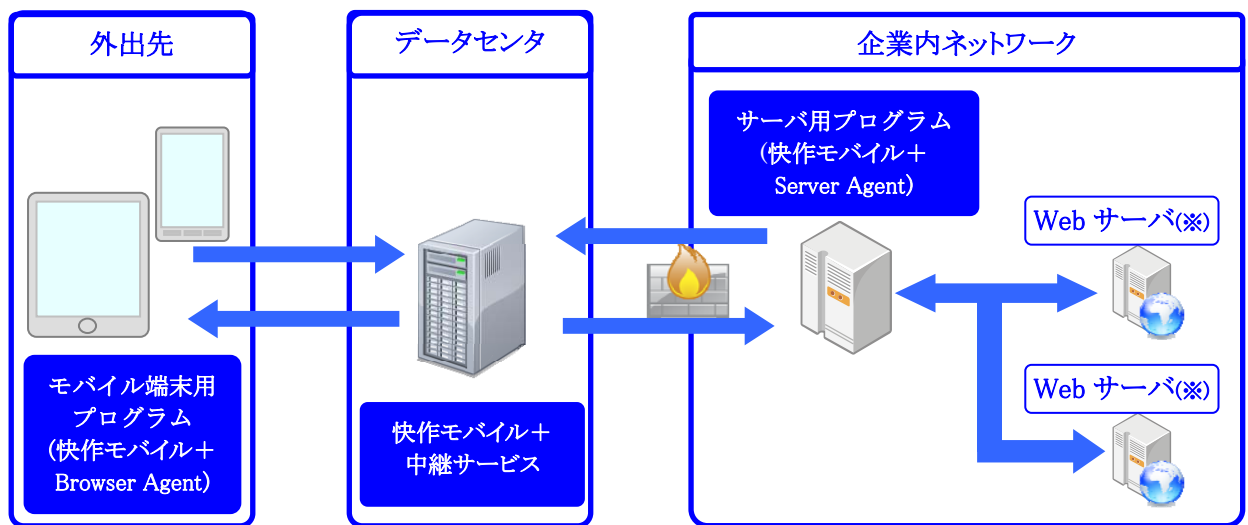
外出先

モバイル端末用
プログラム
（快作モバイル＋
Browser Agent）

データセンタ

快作モバイル＋
中継サービス

企業内ネットワーク

サーバ用プログラム
（快作モバイル＋
Server Agent）

Web サーバ(※)

Web サーバ(※)